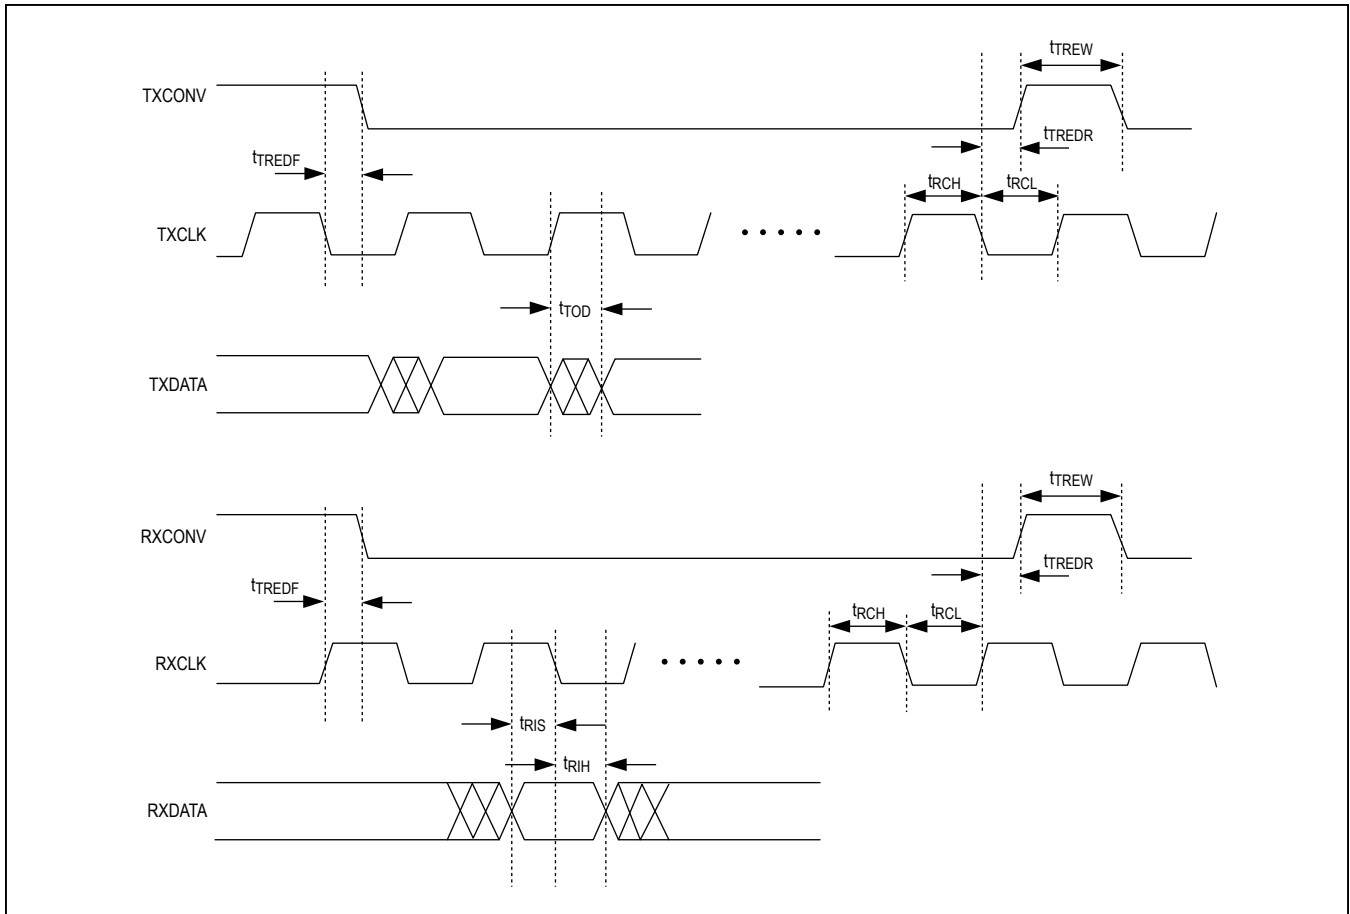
TXCONV

$t_{TREW}$

$t_{TREDR}$

$t_{TREDF}$

$t_{RCH}$

$t_{RCL}$

TXCLK

• • • • •

$t_{TOD}$

TXDATA

RXCONV

$t_{TREW}$

$t_{TREDR}$

$t_{TREDF}$

$t_{RCH}$

$t_{RCL}$

RXCLK

• • • • •

$t_{RIS}$

$t_{RIH}$

RXDATA